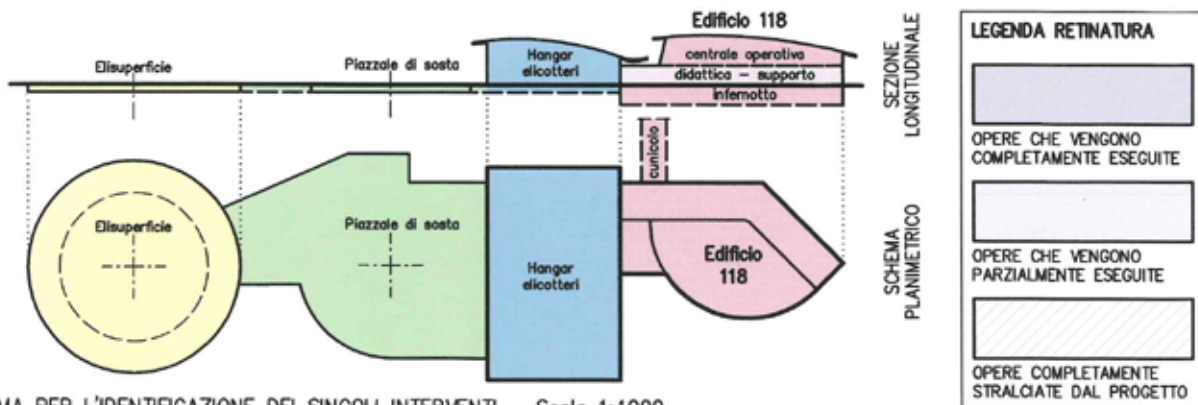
Edificio 118

Elisuperficie

Piazzale di sosta

Hangar elicotteri

centrale operativa

didattica – supporto

infernotto

SEZIONE LONGITUDINALE

cunicolo

Elisuperficie

Piazzale di sosta

Hangar elicotteri

Edificio 118

SCHEMA PLANIMETRICO

LEGENDA RETINATURA

OPERE CHE VENGONO COMPLETAMENTE ESEGUITE

OPERE CHE VENGONO PARZIALMENTE ESEGUITE

OPERE COMPLETAMENTE STRALCIATE DAL PROGETTO

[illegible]MA PER L'IDENTIFICAZIONE DEI SINGOLI INTERVENTI – Scala 1:1000